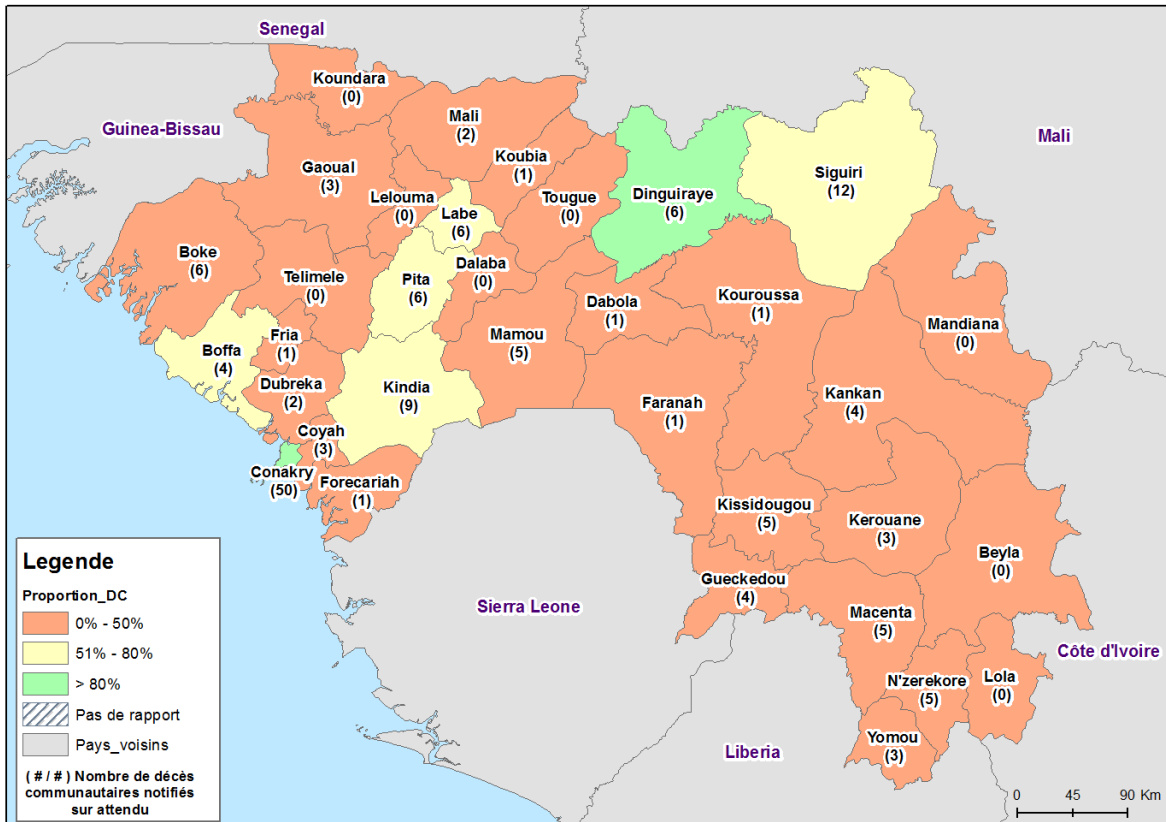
Senegal

Guinea-Bissau

Mali

Koundara (0)

Mali (2)

Koubia (1)

Gaoual (3)

Lelouma (0)

Labe (6)

Tougue (0)

Dinguiraye (6)

Siguiri (12)

Boke (6)

Telimele (0)

Pita (6)

Dalaba (0)

Dabola (1)

Kouroussa (1)

Mandiana (0)

Boffa (4)

Fria (1)

Mamou (5)

Dubreka (2)

Kindia (9)

Kankan (4)

Faranah (1)

Coyah (3)

Conakry (50)

Forecariah (1)

Kissidougou (5)

Kerouane (3)

Beyla (0)

Gueckedou (4)

Macenta (5)

Sierra Leone

Côte d'Ivoire

N'zerekore (5)

Lola (0)

Yomou (3)

Liberia

Legende

Proportion_DC

0% - 50%

51% - 80%

> 80%

Pas de rapport

Pays_voisins

( # / # ) Nombre de décès communautaires notifiés sur attendu

0 45 90 Km